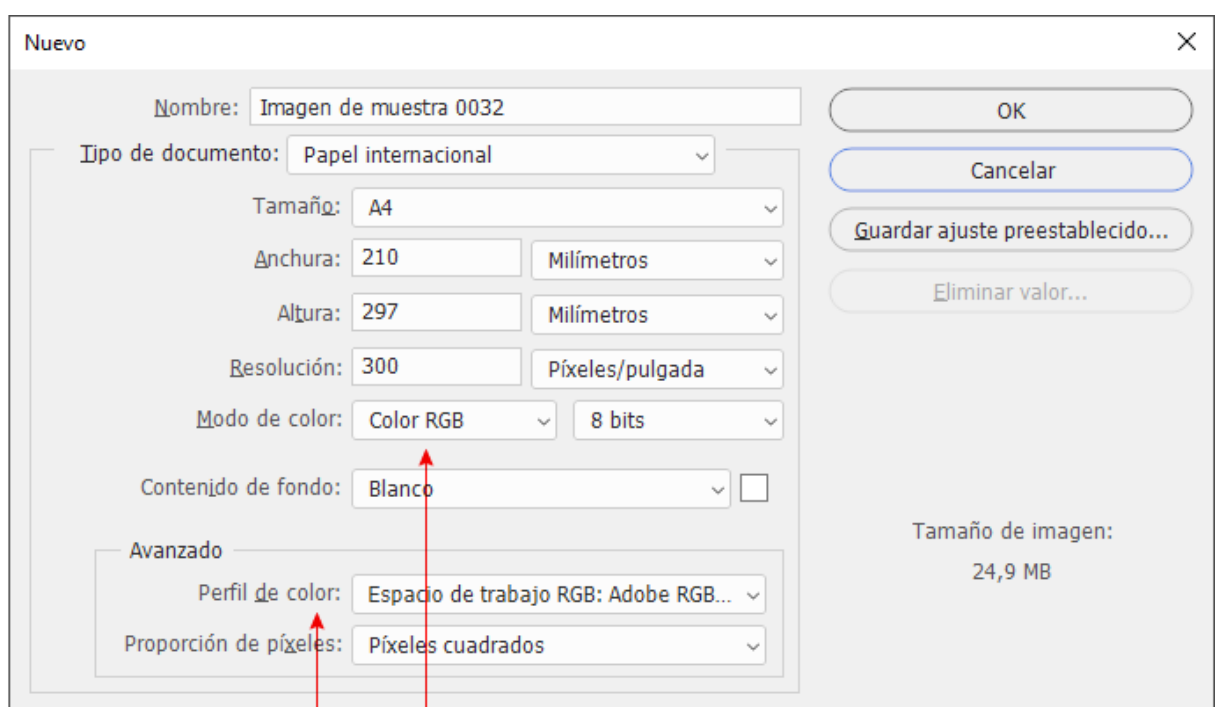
Nuevo

Nombre: Imagen de muestra 0032

Tipo de documento: Papel internacional

Tamaño: A4

Anchura: 210 Milímetros

Altura: 297 Milímetros

Resolución: 300 Píxeles/pulgada

Modo de color: Color RGB 8 bits

Contenido de fondo: Blanco

Avanzado

Perfil de color: Espacio de trabajo RGB: Adobe RGB...

Proporción de píxeles: Píxeles cuadrados

OK

Cancelar

Guardar ajuste preestablecido...

Eliminar valor...

Tamaño de imagen:

24,9 MB